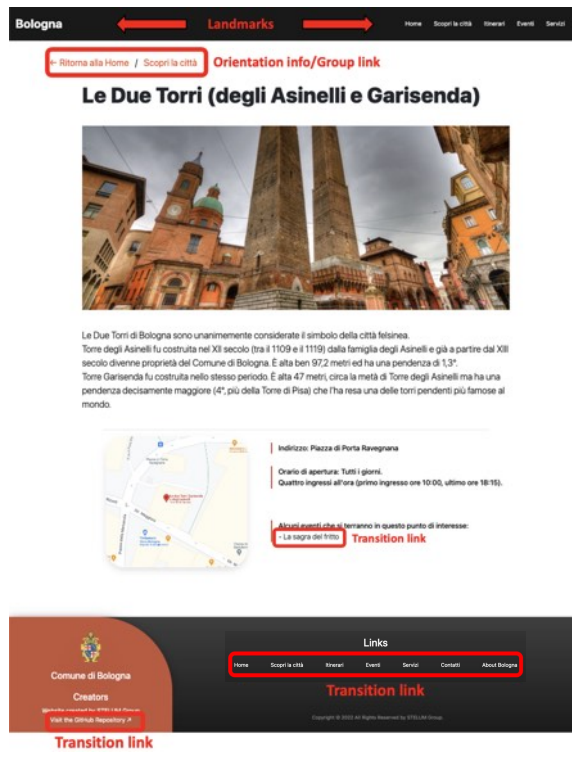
Bologna Landmarks Home Scopri la città Itinerari Eventi Servizi

← Ritorna alla Home / Scopri la città Orientation info/Group link

Le Due Torri (degli Asinelli e Garisenda)

Le Due Torri di Bologna sono unanimemente considerate il simbolo della città felsinea.
Torre degli Asinelli fu costruita nel XII secolo (tra il 1109 e il 1119) dalla famiglia degli Asinelli e già a partire dal XIII secolo divenne proprietà del Comune di Bologna. È alta ben 97,2 metri ed ha una pendenza di 1,3°.
Torre Garisenda fu costruita nello stesso periodo. È alta 47 metri, circa la metà di Torre degli Asinelli ma ha una pendenza decisamente maggiore (4°, più della Torre di Pisa) che l'ha resa una delle torri pendenti più famose al mondo.

Indirizzo: Piazza di Porta Ravegnana

Orario di apertura: Tutti i giorni.
Quattro ingressi all'ora (primo ingresso ore 10:00, ultimo ore 18:15).

Alcuni eventi che si terranno in questo punto di interesse:
- La sagra del fritto Transition link

Comune di Bologna

Creators
Website created by STELUM Group
Visit the Github Repository ↗

Transition link

Links
Home Scopri la città Itinerari Eventi Servizi Contatti About Bologna

Transition link

Copyright © 2022 All Rights Reserved by STELUM Group